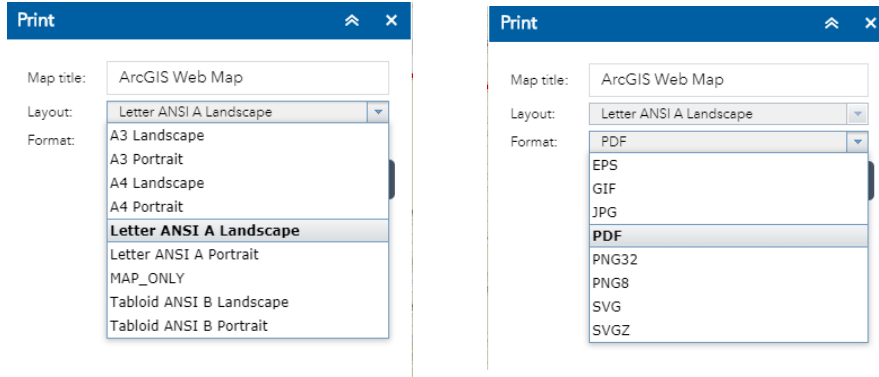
Print

Map title: ArcGIS Web Map

Layout: Letter ANSI A Landscape

Format:

A3 Landscape
A3 Portrait
A4 Landscape
A4 Portrait
Letter ANSI A Landscape
Letter ANSI A Portrait
MAP_ONLY
Tabloid ANSI B Landscape
Tabloid ANSI B Portrait

Print

Map title: ArcGIS Web Map

Layout: Letter ANSI A Landscape

Format: PDF

EPS
GIF
JPG
PDF
PNG32
PNG8
SVG
SVGZ